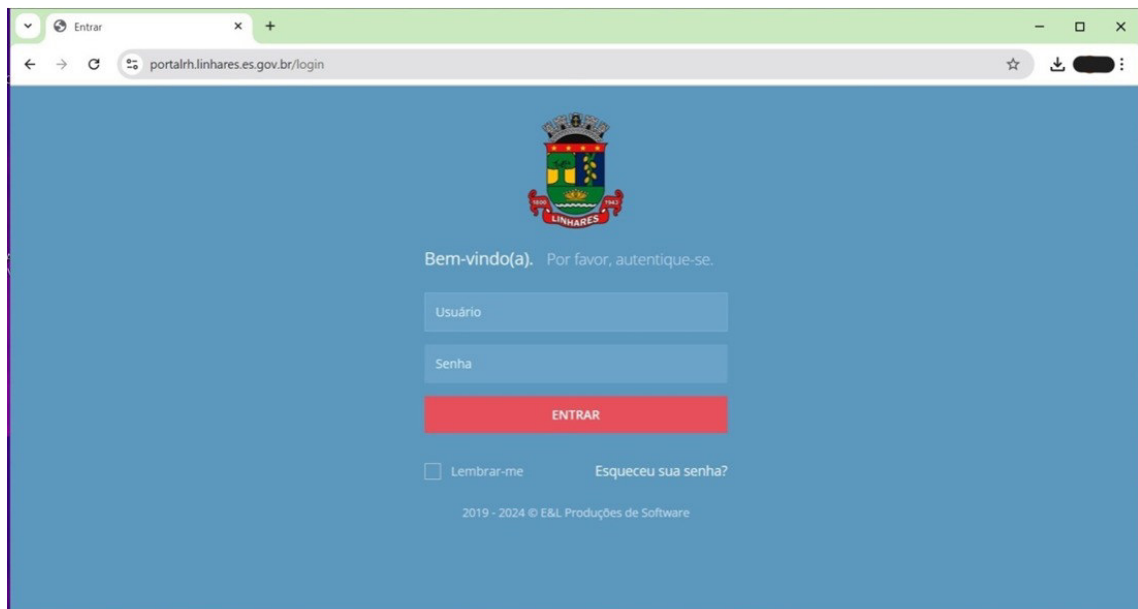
Entrar

portalrh.linhares.es.gov.br/login

1800 LINHARES 1943

Bem-vindo(a). Por favor, autentique-se.

Usuário

Senha

ENTRAR

Lembrar-me

Esqueceu sua senha?

2019 - 2024 © E&L Produções de Software